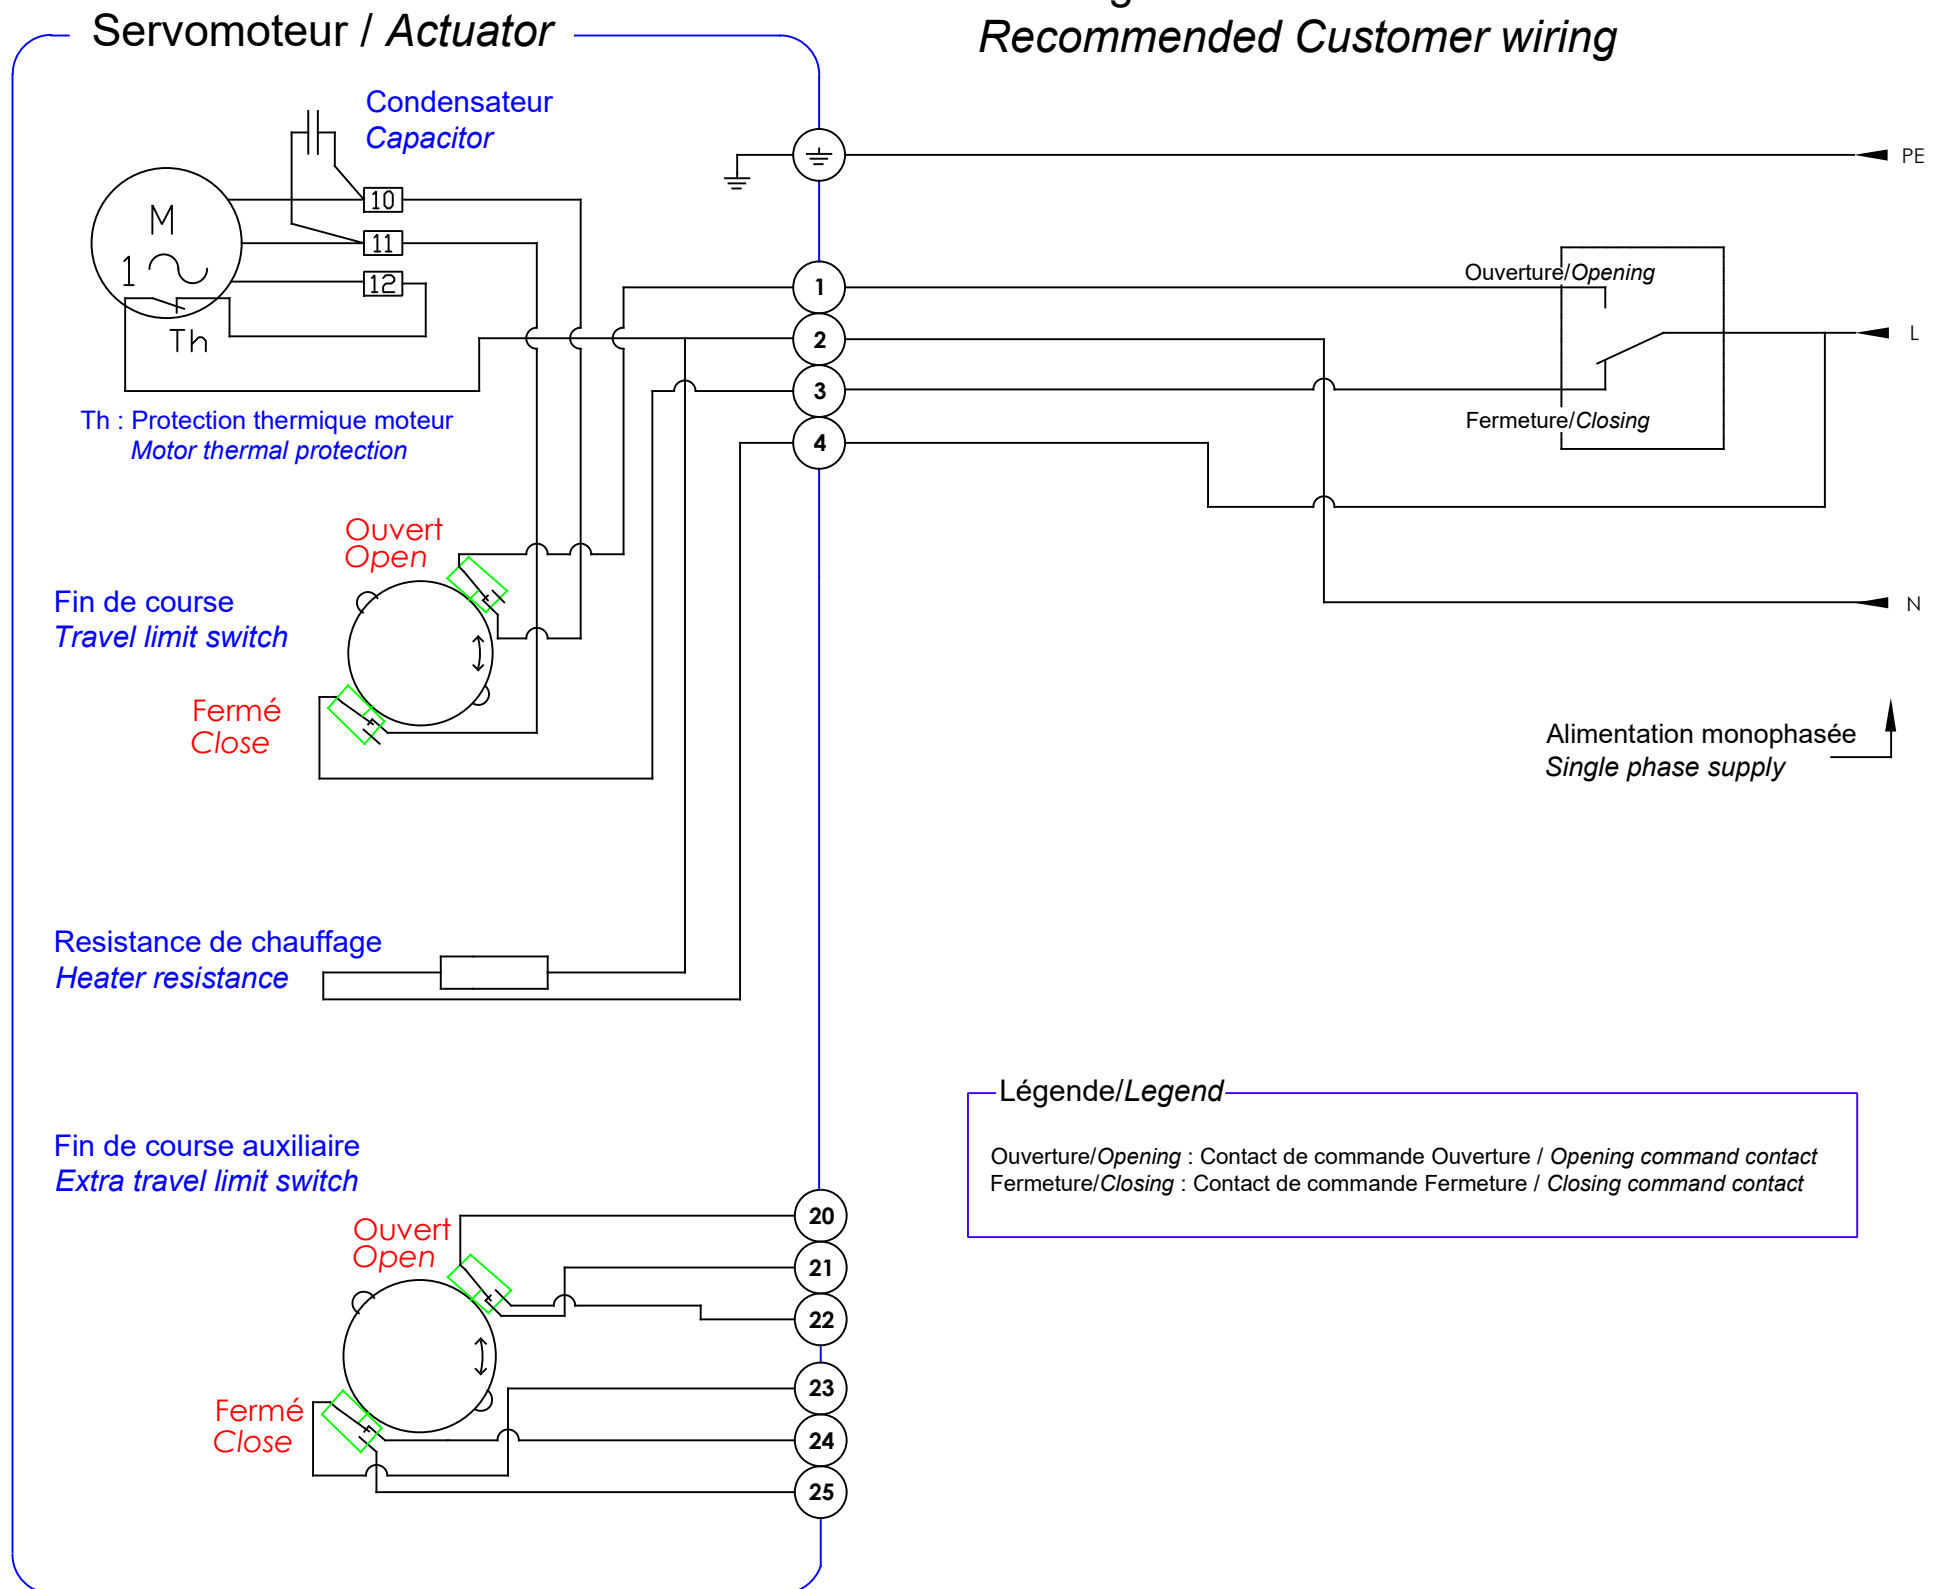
Servomoteur / Actuator

Recommended Customer wiring

Condensateur
Capacitor

M
1 ∿
Th

10
11
12

PE
1
2
3
4
L
N

Ouverture/Opening
Fermeture/Closing

Th : Protection thermique moteur
Motor thermal protection

Ouvert
Open

Fin de course
Travel limit switch

Fermé
Close

Alimentation monophasée
Single phase supply

Resistance de chauffage
Heater resistance

Légende/Legend

Ouverture/Opening : Contact de commande Ouverture / Opening command contact
Fermeture/Closing : Contact de commande Fermeture / Closing command contact

Fin de course auxiliaire
Extra travel limit switch

Ouvert
Open

Fermé
Close

20
21
22
23
24
25